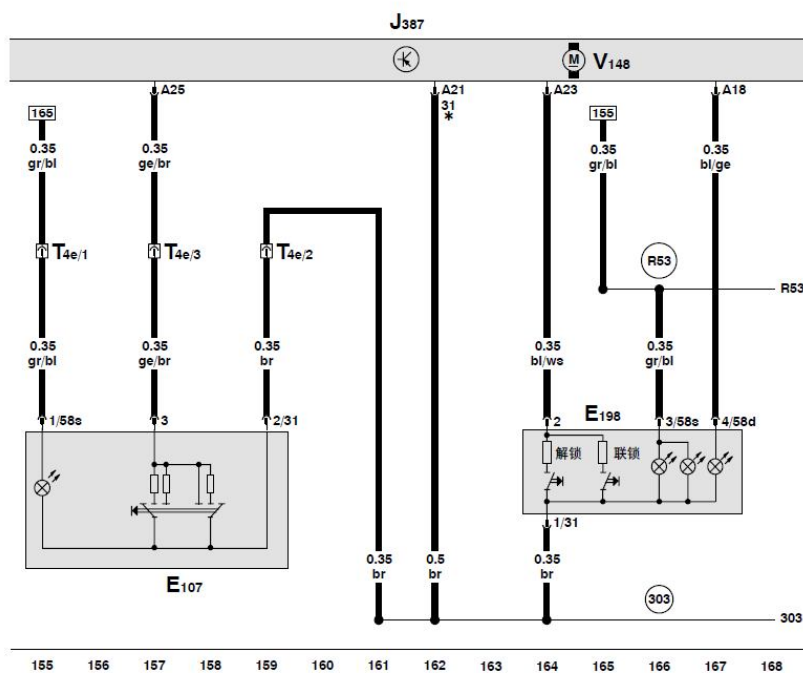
$J_{387}$

$V_{148}$

A25

A21
31
*

A23

A18

165

0.35
gr/bl

0.35
ge/br

155

0.35
gr/bl

0.35
bl/ge

$T_{4e/1}$

$T_{4e/3}$

$T_{4e/2}$

R53

R53

0.35
gr/bl

0.35
ge/br

0.35
br

0.35
bl/ws

0.35
gr/bl

1/58s

3

2/31

2

$E_{198}$

3/58s

4/58d

解锁

联锁

1/31

0.35
br

0.5
br

0.35
br

303

303

$E_{107}$

155 156 157 158 159 160 161 162 163 164 165 166 167 168